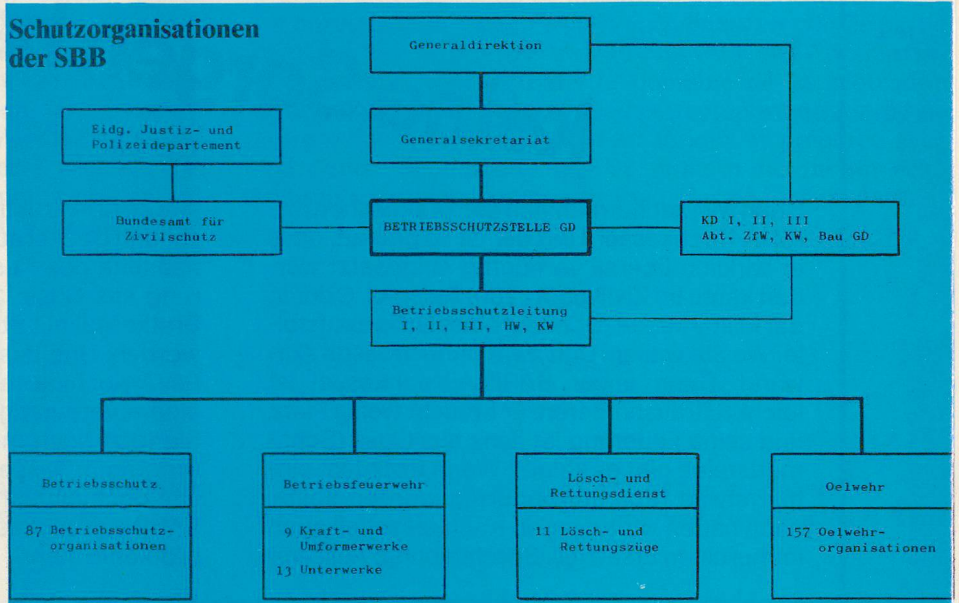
Schutzorganisationen der SBB

Generaldirektion

Generalsekretariat

Eidg. Justiz- und Polizeidepartement

Bundesamt für Zivilschutz

BETRIEBSSCHUTZSTELLE GD

KD I, II, III
Abt. ZfW, KW, Bau GD

Betriebsschutzleitung
I, II, III, HW, KW

Betriebsschutz

87 Betriebsschutzorganisationen

Betriebsfeuerwehr

9 Kraft- und Umformerwerke

13 Unterwerke

Lösch- und Rettungsdienst

11 Lösch- und Rettungszüge

Oelwehr

157 Oelwehrorganisationen